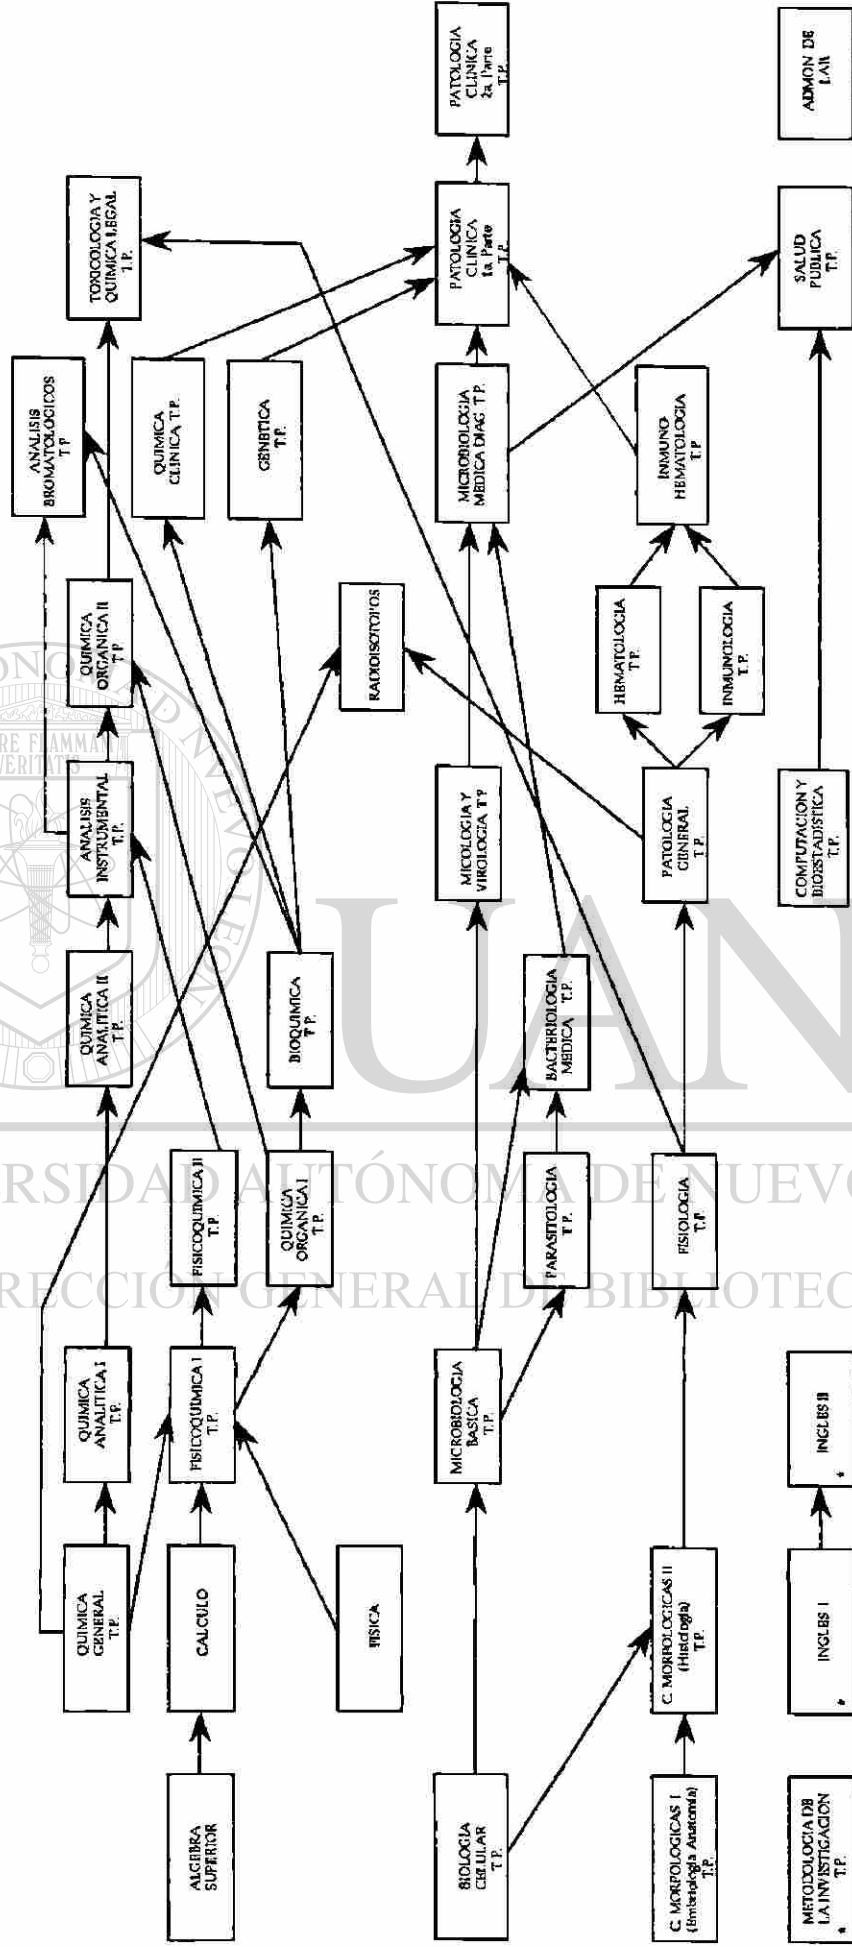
ALGEBRA SUPERIOR

QUIMICA GENERAL T.P.

CALCULO

FISICA

QUIMICA ANALITICA I T.P.

FISICOQUIMICA I T.P.

FISICOQUIMICA II T.P.

QUIMICA ORGANICA I T.P.

QUIMICA ANALITICA II T.P.

BIOQUIMICA T.P.

ANALISIS INSTRUMENTAL T.P.

QUIMICA ORGANICA II T.P.

RADIOISOTOPOS

ANALISIS BROMATOLOGICOS T.P.

QUIMICA CLINICA T.P.

GENETICA T.P.

TOXICOLOGIA Y QUIMICA LEGAL T.P.

BIOLOGIA CELULAR T.P.

MICROBIOLOGIA BASICA T.P.

PARASITOLOGIA T.P.

BACTERIOLOGIA MEDICA T.P.

MICOLOGIA Y VIROLOGIA T.P.

MICROBIOLOGIA MEDICA DIAG T.P.

PATOLOGIA CLINICA 1a. Parte T.P.

PATOLOGIA CLINICA 2a. Parte T.P.

C. MORFOLOGICAS I (Embriologia Anatomia) T.P.

C. MORFOLOGICAS II (Histologia) T.P.

FISIOLOGIA T.P.

PATOLOGIA GENERAL T.P.

HEMATOLOGIA T.P.

INMUNOLOGIA T.P.

INMUNO HEMATOLOGIA T.P.

METODOLOGIA DE LA INVESTIGACION T.P.

INGLES I

INGLES II

COMPUTACION Y BIOESTADISTICA T.P.

SALUD PUBLICA T.P.

ADMON DE LAB

FLAMMAM VERITATIS

UAN

UNIVERSIDAD AUTÓNOMA DE NUEVO

DIRECCIÓN GENERAL DE BIBLIOTECAS